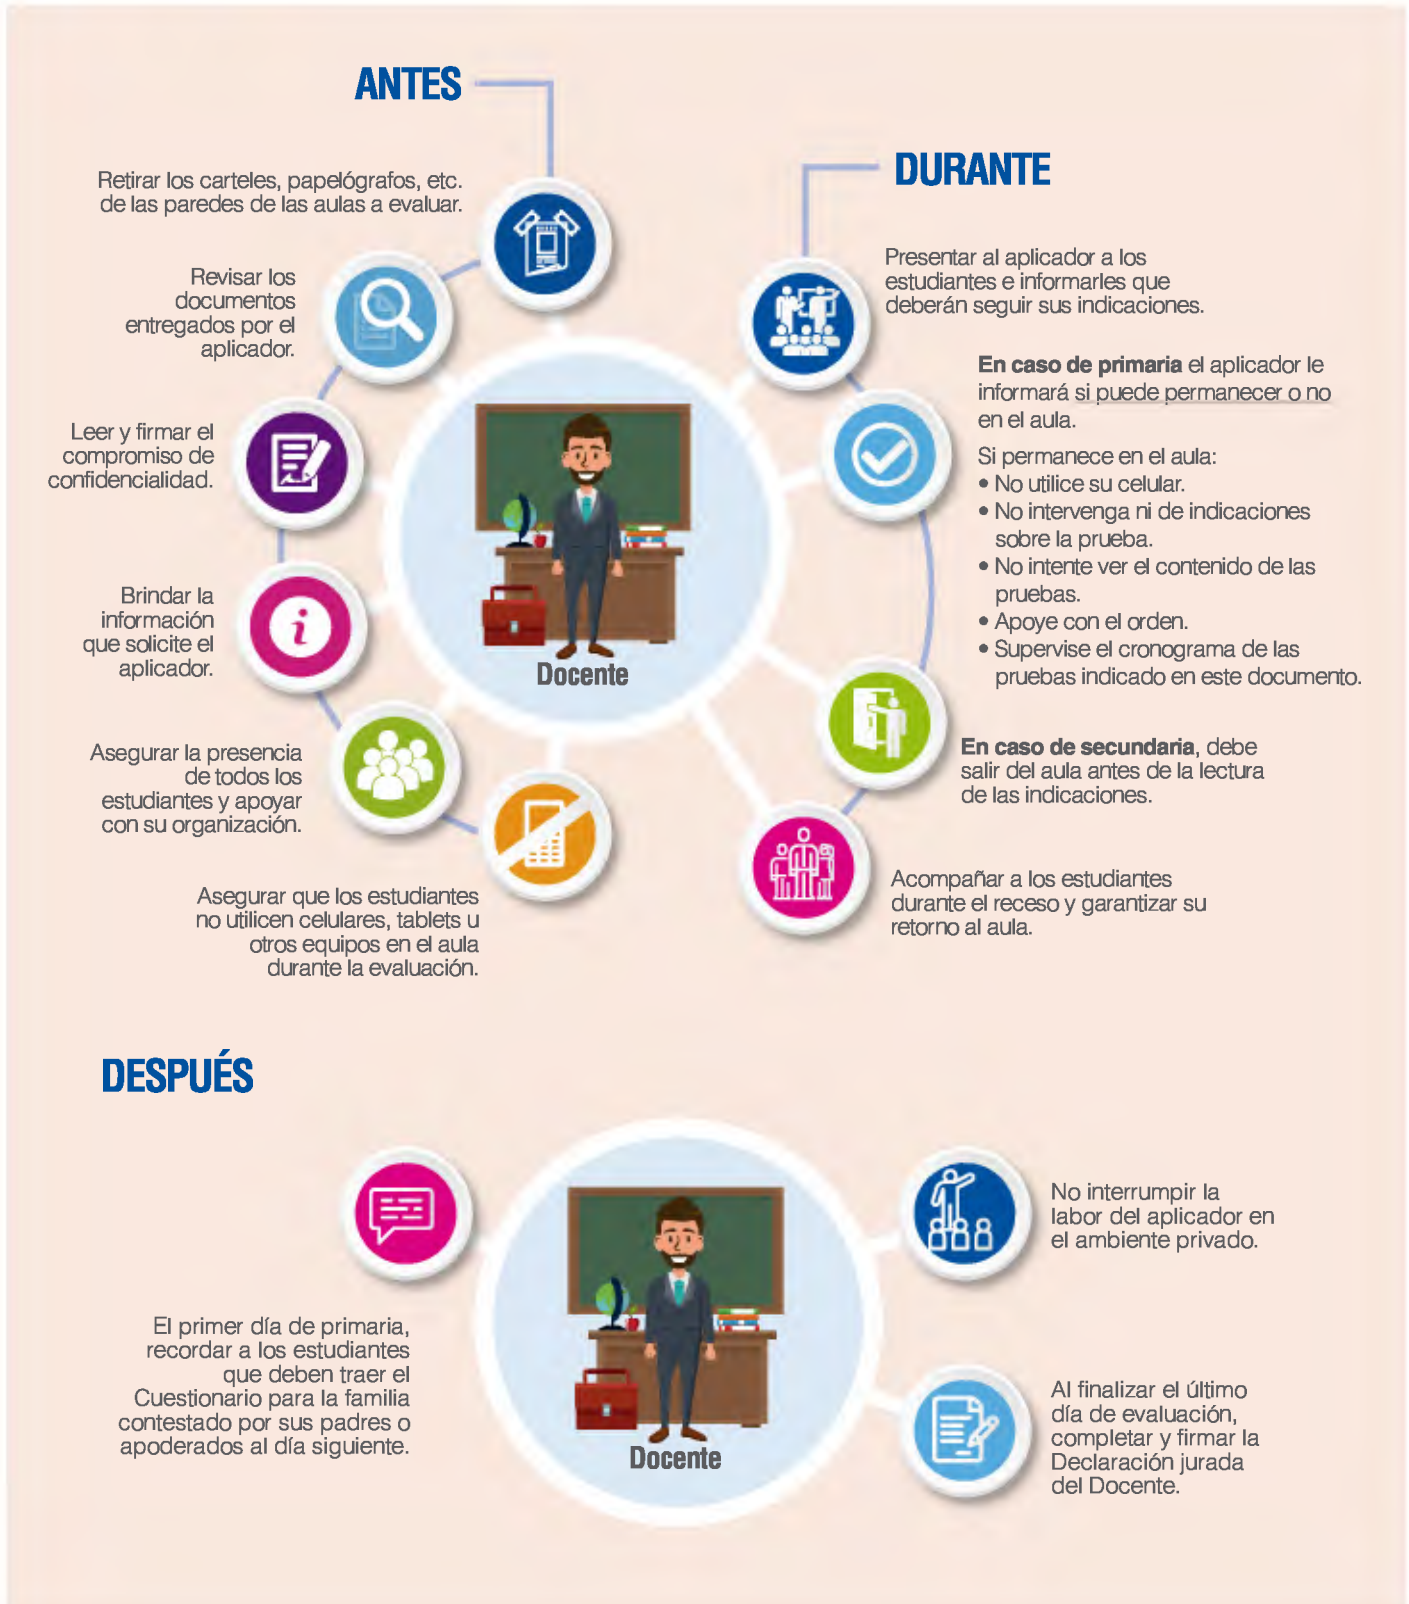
ANTES

Retirar los carteles, papelógrafos, etc. de las paredes de las aulas a evaluar.

Revisar los documentos entregados por el aplicador.

Leer y firmar el compromiso de confidencialidad.

Brindar la información que solicite el aplicador.

Asegurar la presencia de todos los estudiantes y apoyar con su organización.

Asegurar que los estudiantes no utilicen celulares, tablets u otros equipos en el aula durante la evaluación.

Docente

DURANTE

Presentar al aplicador a los estudiantes e informarles que deberán seguir sus indicaciones.

**En caso de primaria** el aplicador le informará si puede permanecer o no en el aula.

Si permanece en el aula:
• No utilice su celular.
• No intervenga ni de indicaciones sobre la prueba.
• No intente ver el contenido de las pruebas.
• Apoye con el orden.
• Supervise el cronograma de las pruebas indicado en este documento.

**En caso de secundaria**, debe salir del aula antes de la lectura de las indicaciones.

Acompañar a los estudiantes durante el receso y garantizar su retorno al aula.

DESPUÉS

El primer día de primaria, recordar a los estudiantes que deben traer el Cuestionario para la familia contestado por sus padres o apoderados al día siguiente.

Docente

No interrumpir la labor del aplicador en el ambiente privado.

Al finalizar el último día de evaluación, completar y firmar la Declaración jurada del Docente.